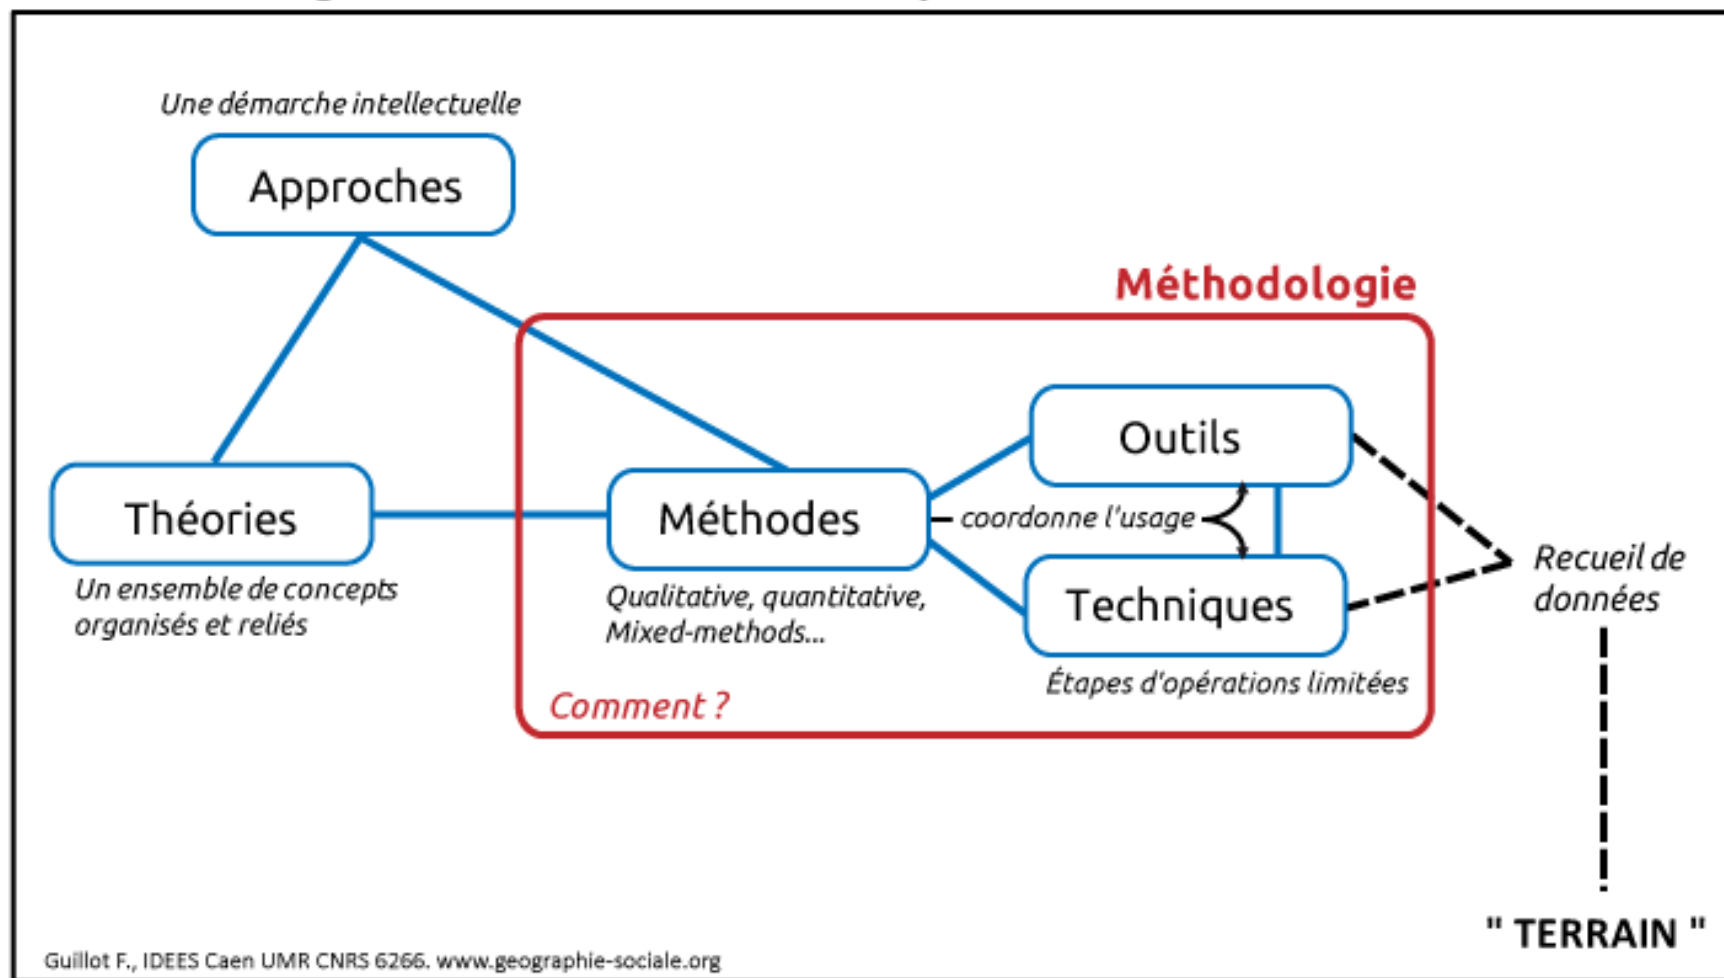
Une démarche intellectuelle

Approches

Méthodologie

Outils

Théories

Méthodes

coordonne l'usage

Techniques

Recueil de données

Un ensemble de concepts organisés et reliés

Qualitative, quantitative, Mixed-methods...

Étapes d'opérations limitées

Comment ?

" TERRAIN "

Guillot F., IDEES Caen UMR CNRS 6266. www.geographie-sociale.org